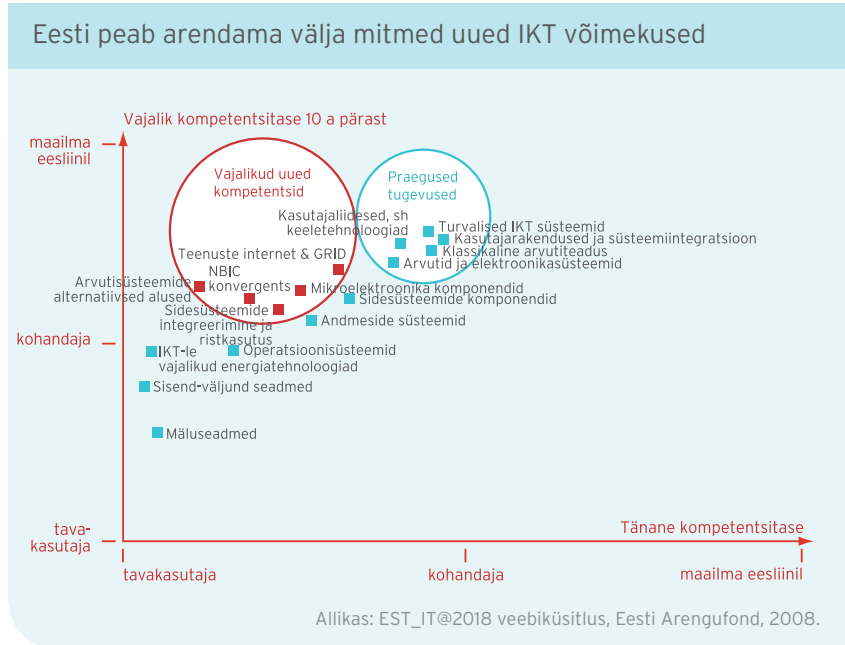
Eesti peab arendama välja mitmed uued IKT võimekused

Vajalik kompetentsitase 10 a pärast

maailma eesliinil

kohandaja

tavakasutaja

Vajalikud uued kompetentsid

Praegused tugevused

Kasutajaliidesed, sh keeletehnoloogiad

Turvalised IKT süsteemid

Kasutajarakendused ja süsteemiintegratsioon

Klassikaline arvutiteadus

Arvutid ja elektroonikasüsteemid

Teenuste internet & GRID

NBIC konvergents

Arvutisüsteemide alternatiivsed alused

Mikroelektroonika komponendid

Sidesüsteemide komponendid

Sidesüsteemide integreerimine ja ristkasutus

Andmeside süsteemid

IKT-le vajalikud energiatehnoloogiad

Operatsioonisüsteemid

Sisend-väljund seadmed

Mäluseadmed

Tänane kompetentsitase

tavakasutaja

kohandaja

maailma eesliinil

Allikas: EST_IT@2018 veebiküsitlus, Eesti Arengufond, 2008.